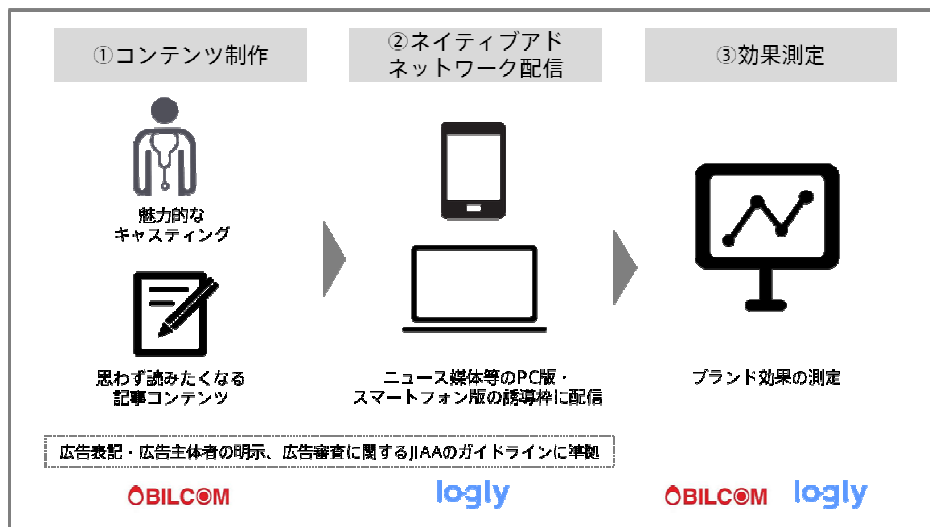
①コンテンツ制作

②ネイティブアド
ネットワーク配信

③効果測定

魅力的な
キャスティング

思わず読みたくなる
記事コンテンツ

ニュース媒体等のPC版・
スマートフォン版の誘導枠に配信

ブランド効果の測定

広告表記・広告主体者の明示、広告審査に関するJIAAのガイドラインに準拠

BILCOM

logly

BILCOM

logly